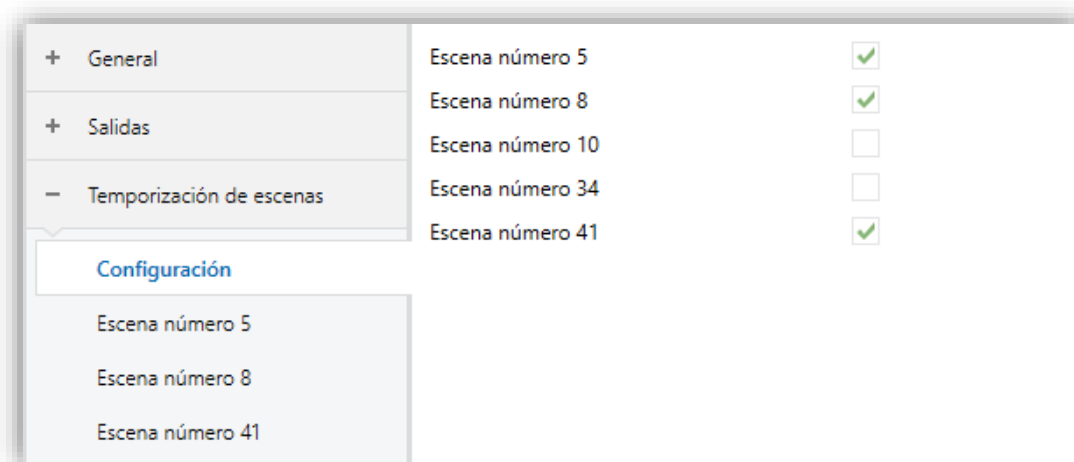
+ General

+ Salidas

− Temporización de escenas

Configuración

Escena número 5

Escena número 8

Escena número 41

Escena número 5 ✓

Escena número 8 ✓

Escena número 10

Escena número 34

Escena número 41 ✓